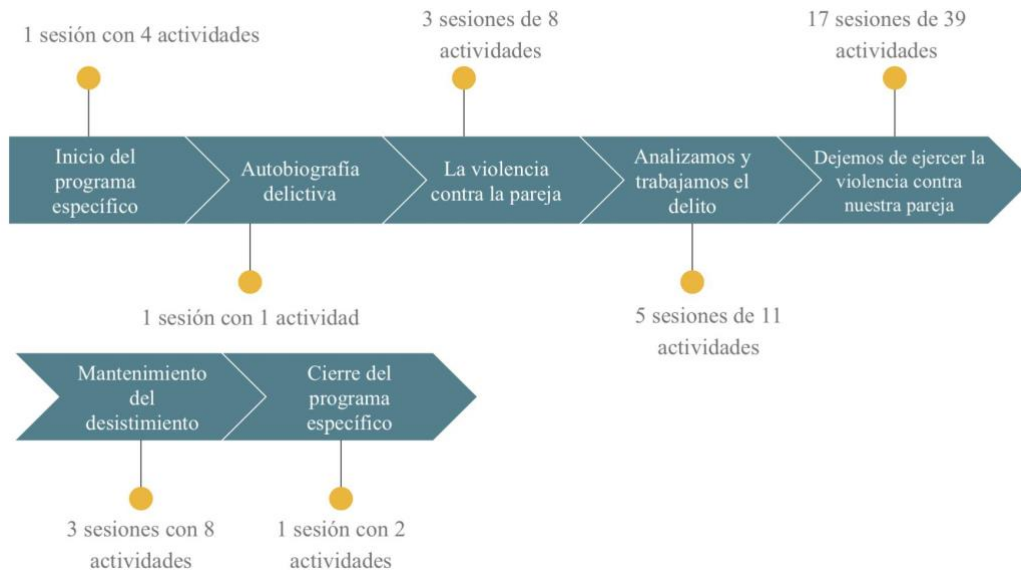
1 sesión con 4 actividades

3 sesiones de 8 actividades

17 sesiones de 39 actividades

Inicio del programa específico

Autobiografía delictiva

La violencia contra la pareja

Analizamos y trabajamos el delito

Dejemos de ejercer la violencia contra nuestra pareja

1 sesión con 1 actividad

5 sesiones de 11 actividades

Mantenimiento del desistimiento

Cierre del programa específico

3 sesiones con 8 actividades

1 sesión con 2 actividades